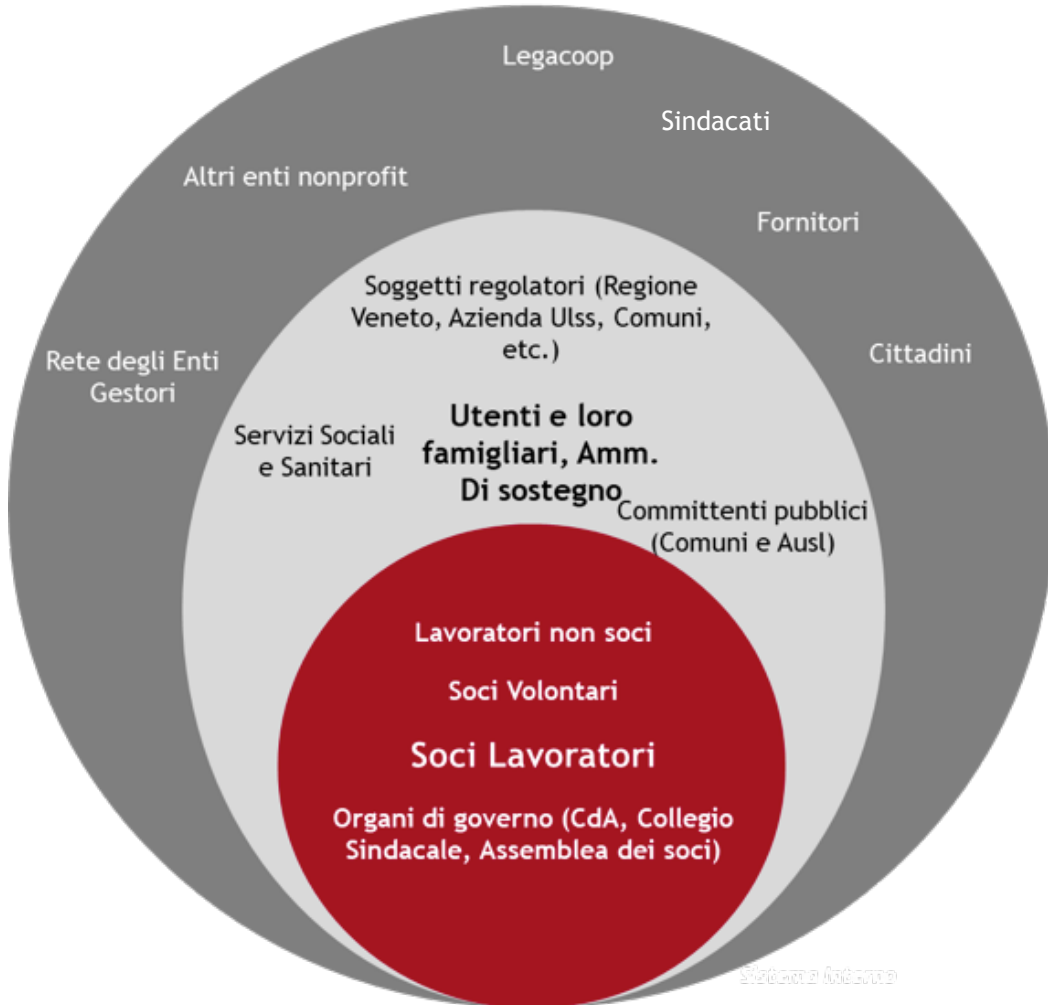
Legacoop

Sindacati

Altri enti nonprofit

Fornitori

Soggetti regolatori (Regione Veneto, Azienda Ulss, Comuni, etc.)

Rete degli Enti Gestori

Cittadini

Servizi Sociali e Sanitari

Utenti e loro famigliari, Amm. Di sostegno

Committenti pubblici (Comuni e Ausl)

Lavoratori non soci

Soci Volontari

Soci Lavoratori

Organi di governo (CdA, Collegio Sindacale, Assemblea dei soci)

Sistema Interno